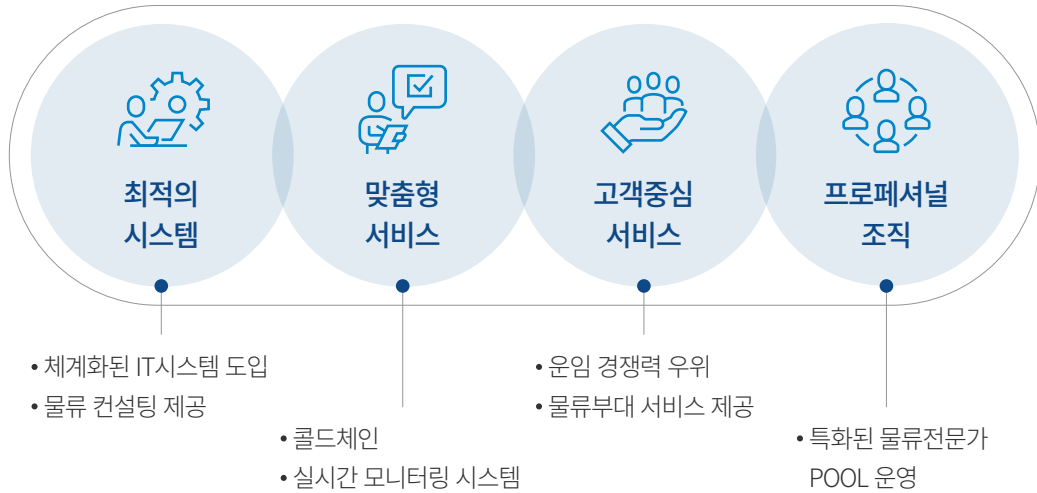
최적의 시스템

맞춤형 서비스

고객중심 서비스

프로페셔널 조직

• 체계화된 IT시스템 도입
• 물류 컨설팅 제공

• 콜드체인
• 실시간 모니터링 시스템

• 운임 경쟁력 우위
• 물류부대 서비스 제공

• 특화된 물류전문가 POOL 운영